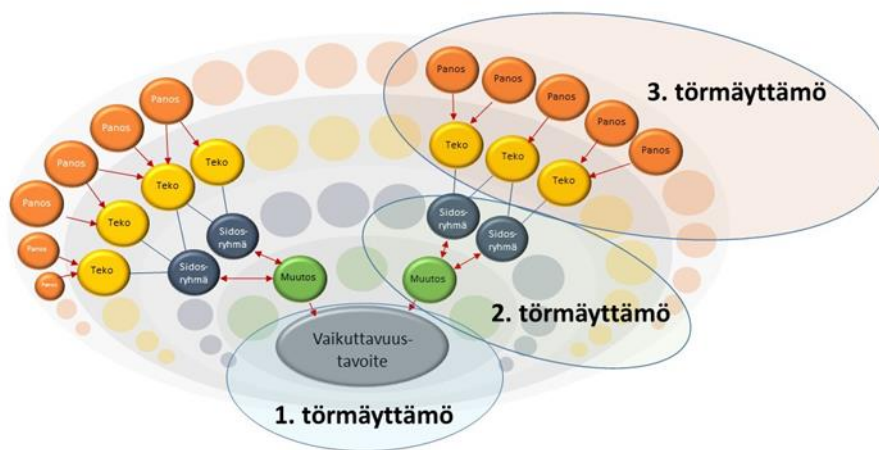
Panos
Panos
Panos
Panos
Panos
Panos
Teko
Teko
Teko
Teko
Sidosryhmä
Sidosryhmä
Muutos
Vaikuttavuustavoite
1. törmäyttämö
Panos
Panos
Panos
Panos
Panos
Teko
Teko
Teko
Sidosryhmä
Sidosryhmä
Muutos
2. törmäyttämö
3. törmäyttämö